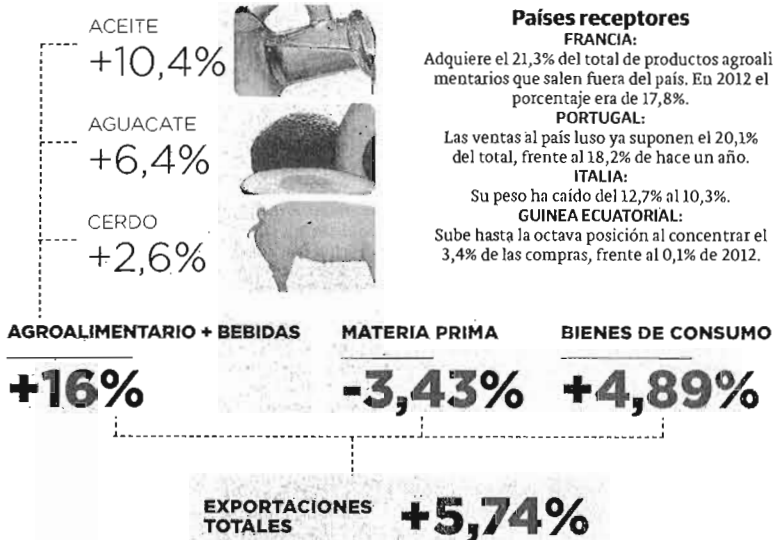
ACEITE
+10,4%

AGUACATE
+6,4%

CERDO
+2,6%

**Países receptores**
FRANCIA:
Adquiere el 21,3% del total de productos agroali mentarios que salen fuera del país. En 2012 el porcentaje era de 17,8%.
PORTUGAL:
Las ventas al país luso ya suponen el 20,1% del total, frente al 18,2% de hace un año.
ITALIA:
Su peso ha caído del 12,7% al 10,3%.
GUINEA ECUATORIAL:
Sube hasta la octava posición al concentrar el 3,4% de las compras, frente al 0,1% de 2012.

AGROALIMENTARIO + BEBIDAS
+16%

MATERIA PRIMA
-3,43%

BIENES DE CONSUMO
+4,89%

EXPORTACIONES TOTALES
+5,74%